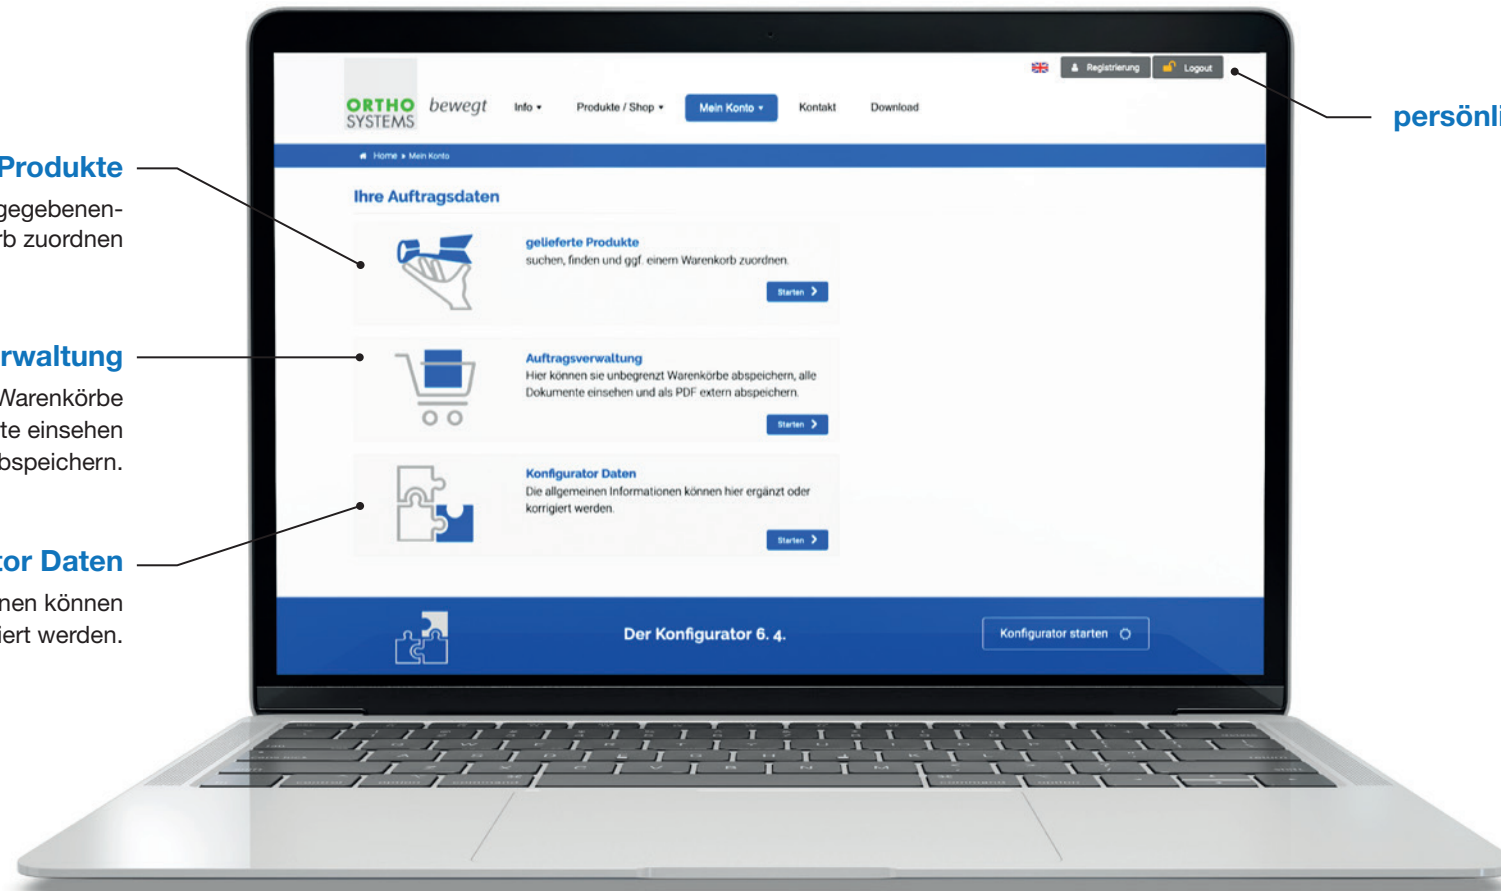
Produkte
gegebenen-
rb zuordnen

rwaltung
Warenkörbe
te einsehen
bspeichern.

tor Daten
nen können
iert werden.

persönli

Registrierung Logout

ORTHO SYSTEMS bewegt

Info ▾ Produkte / Shop ▾ Mein Konto ▾ Kontakt Download

Home » Mein Konto

Ihre Auftragsdaten

gelieferte Produkte
suchen, finden und ggf. einem Warenkorb zuordnen.
Starten

Auftragsverwaltung
Hier können sie unbegrenzt Warenkörbe abspeichern, alle Dokumente einsehen und als PDF extern abspeichern.
Starten

Konfigurator Daten
Die allgemeinen Informationen können hier ergänzt oder korrigiert werden.
Starten

Der Konfigurator 6. 4.

Konfigurator starten